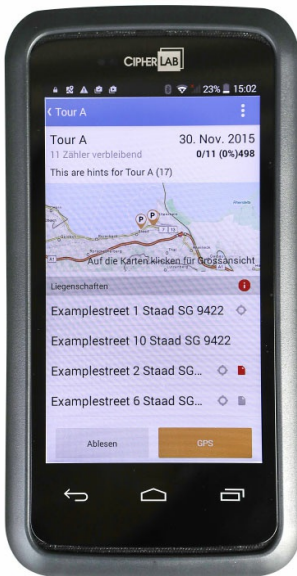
CIPHERLAB

23% 15:02

Tour A

Tour A
30. Nov. 2015
11 Zähler verbleibend
0/11 (0%)498

This are hints for Tour A (17)

Auf die Karten klicken für Grossansicht

Liegenschaften

Examplestreet 1 Staad SG 9422

Examplestreet 10 Staad SG 9422

Examplestreet 2 Staad SG...

Examplestreet 6 Staad SG...

Ablesen

GPS